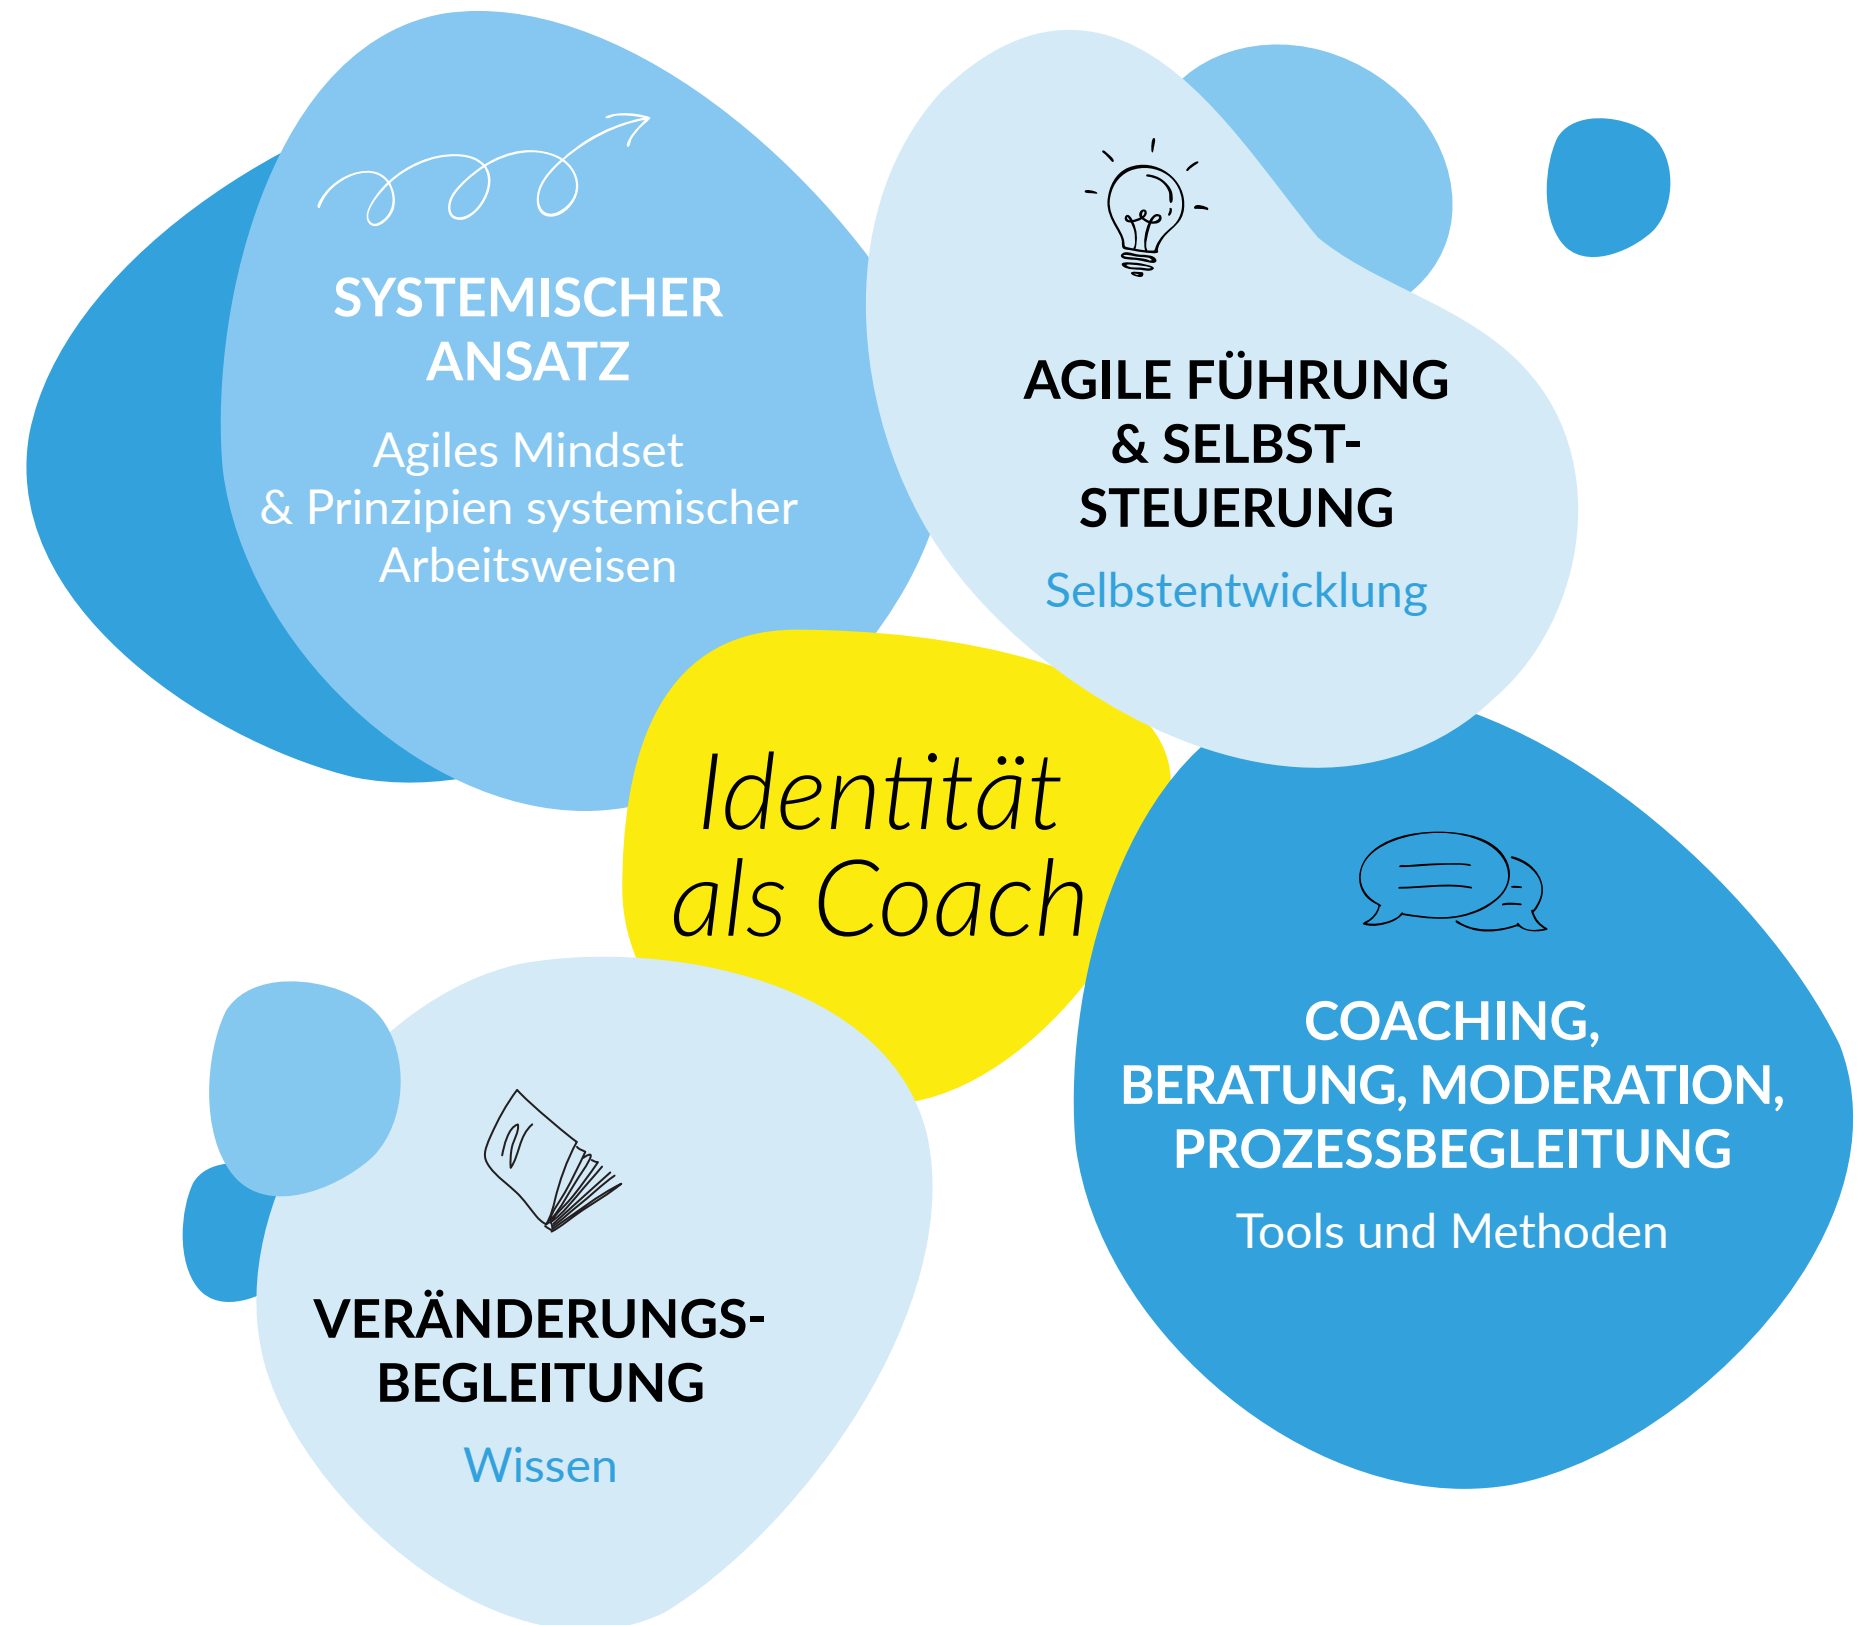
SYSTEMISCHER ANSATZ

Agiles Mindset & Prinzipien systemischer Arbeitsweisen

AGILE FÜHRUNG & SELBST-STEUERUNG

Selbstentwicklung

Identität als Coach

COACHING, BERATUNG, MODERATION, PROZESSBEGLEITUNG

Tools und Methoden

VERÄNDERUNGS-BEGLEITUNG

Wissen